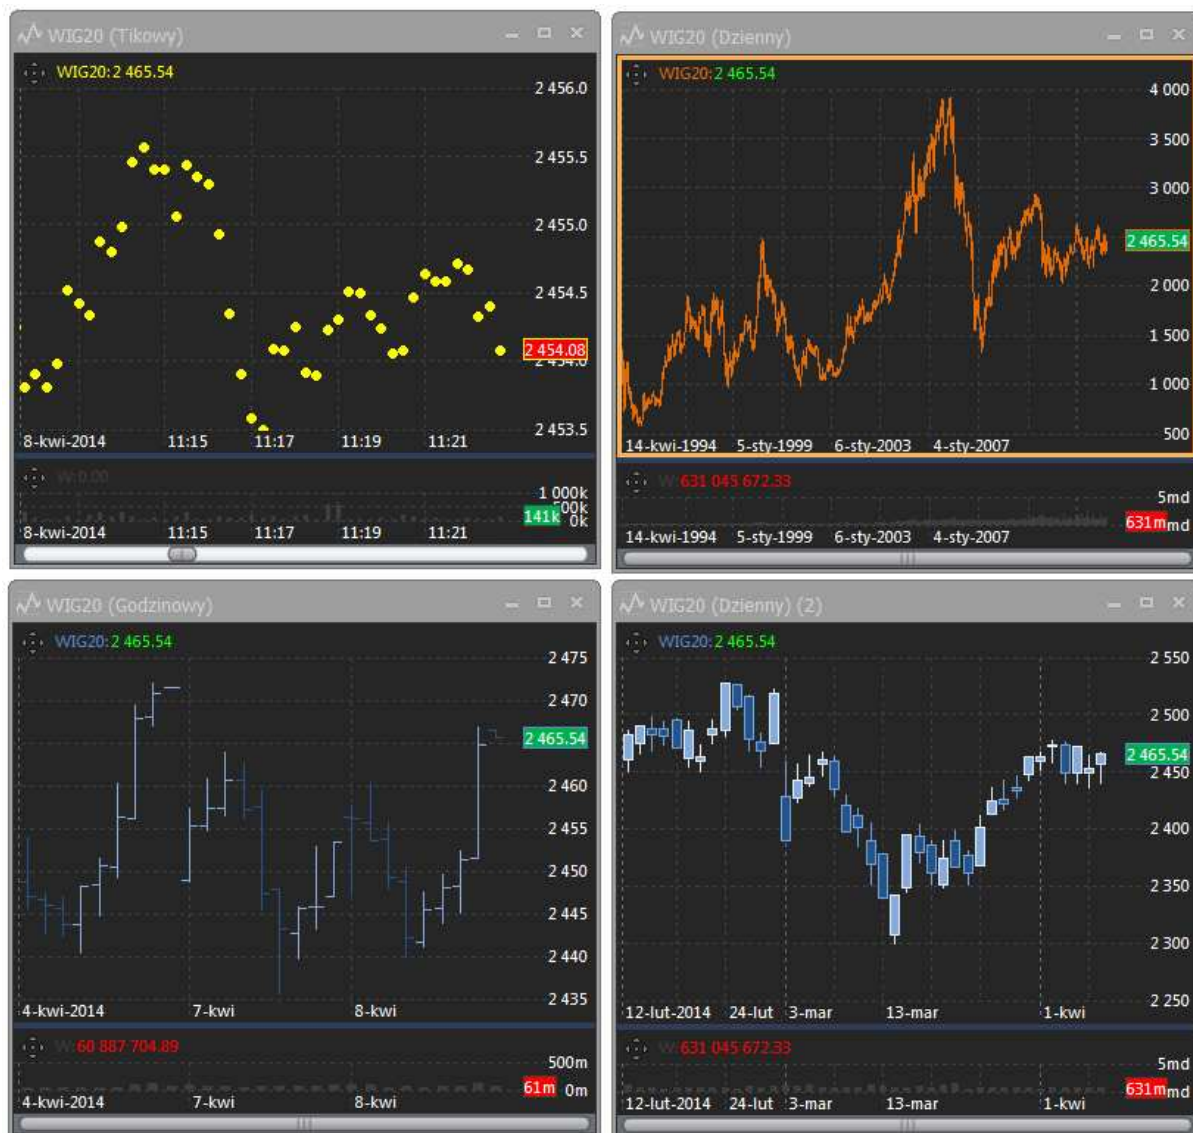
WIG20 (Tikowy)

WIG20: 2 465.54

2 456.0
2 455.5
2 455.0
2 454.5
2 454.08
2 453.5

8-kwi-2014 11:15 11:17 11:19 11:21

W: 0.00

1 000k
500k
141k
0k

8-kwi-2014 11:15 11:17 11:19 11:21

WIG20 (Dzienny)

WIG20: 2 465.54

4 000
3 500
3 000
2 465.54
2 000
1 500
1 000
500

14-kwi-1994 5-sty-1999 6-sty-2003 4-sty-2007

W: 631 045 672.33

5md
631m md

14-kwi-1994 5-sty-1999 6-sty-2003 4-sty-2007

WIG20 (Godzinowy)

WIG20: 2 465.54

2 475
2 470
2 465.54
2 460
2 455
2 450
2 445
2 440
2 435

4-kwi-2014 7-kwi 8-kwi

W: 60 887 704.89

500m
61m 0m

4-kwi-2014 7-kwi 8-kwi

WIG20 (Dzienny) (2)

WIG20: 2 465.54

2 550
2 500
2 465.54
2 450
2 400
2 350
2 300
2 250

12-lut-2014 24-lut 3-mar 13-mar 1-kwi

W: 631 045 672.33

5md
631m md

12-lut-2014 24-lut 3-mar 13-mar 1-kwi